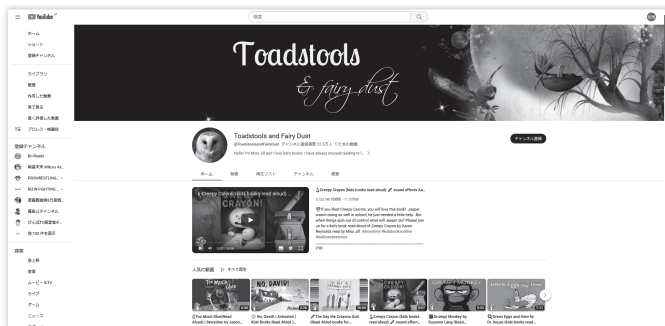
YouTube

検索

ホーム
ショート
登録チャンネル

ライブラリ
履歴
再生した動画
後で見る
高く評価した動画
プロレス・格闘技

登録チャンネル
BI Roses
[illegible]
PROWRESTLING...
BZW-FIGHTING...
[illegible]
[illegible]
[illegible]
他 100 件を表示

探索
急上昇
音楽
ムービー&TV
ライブ
ゲーム
ニュース

Toadstools
& fairy dust

Toadstools and Fairy Dust
@ToadstoolsandFairyDust チャンネル登録者数 22.5万人 172 本の動画
Hello! I'm Miss Jill and I love kid's books. I have always enjoyed reading to... >

チャンネル登録

ホーム 動画 再生リスト チャンネル 概要

Creepy Crayon (Kids books read aloud) ...
CRAYON!

Creepy Crayon (kids books read aloud) sound effects Au...
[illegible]
If you liked Creepy Carrots, you will love this book! Jasper wasn't doing so well in school, he just needed a little help. But when things spin out of control what will Jasper do? Please join us for a kids book read aloud of Creepy Crayon by Aaron Reynolds read by Miss Jill. #storytime #kidsbooksonline #halloweenstories
詳細

人気の動画 ▷ すべて再生

Too Much Glue (Read Aloud) Storytime by Jason...
No, David! | Animated | Kids Books Read Aloud !...
The Day the Crayons Quit (Read Aloud books for...
Creepy Crayon (kids books read aloud) sound effect...
Grumpy Monkey by Suzanne Lang (Read...
Green Eggs and Ham by Dr. Seuss (kids books read...